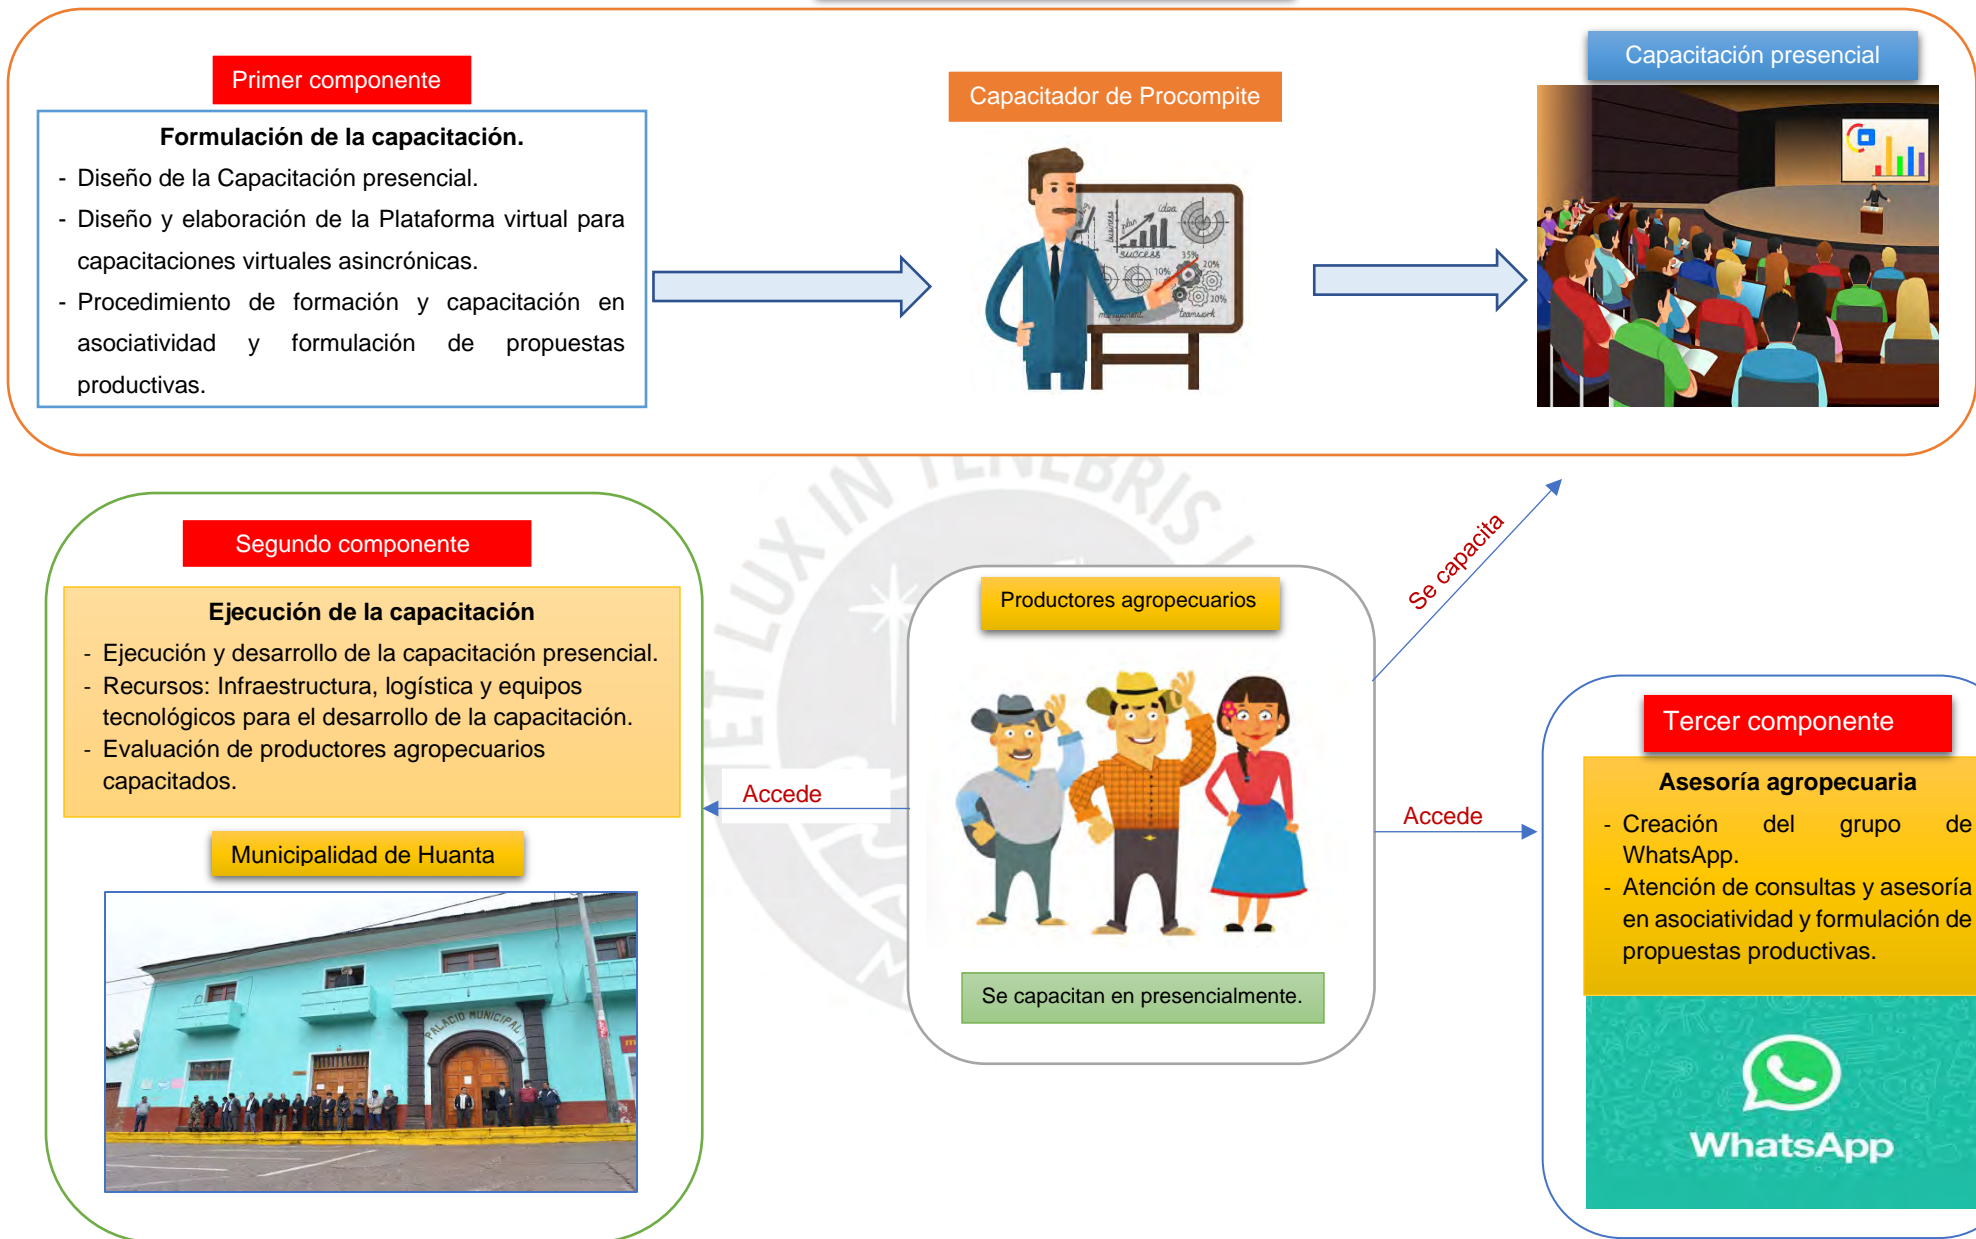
Primer componente

Formulación de la capacitación.

- Diseño de la Capacitación presencial.
- Diseño y elaboración de la Plataforma virtual para capacitaciones virtuales asincrónicas.
- Procedimiento de formación y capacitación en asociatividad y formulación de propuestas productivas.

Capacitador de Procompite

Capacitación presencial

Segundo componente

Ejecución de la capacitación

- Ejecución y desarrollo de la capacitación presencial.
- Recursos: Infraestructura, logística y equipos tecnológicos para el desarrollo de la capacitación.
- Evaluación de productores agropecuarios capacitados.

Municipalidad de Huanta

PALACIO MUNICIPAL

Productores agropecuarios

Se capacita

Accede

Accede

Se capacitan en presencialmente.

Tercer componente

Asesoría agropecuaria

- Creación del grupo de WhatsApp.
- Atención de consultas y asesoría en asociatividad y formulación de propuestas productivas.

WhatsApp